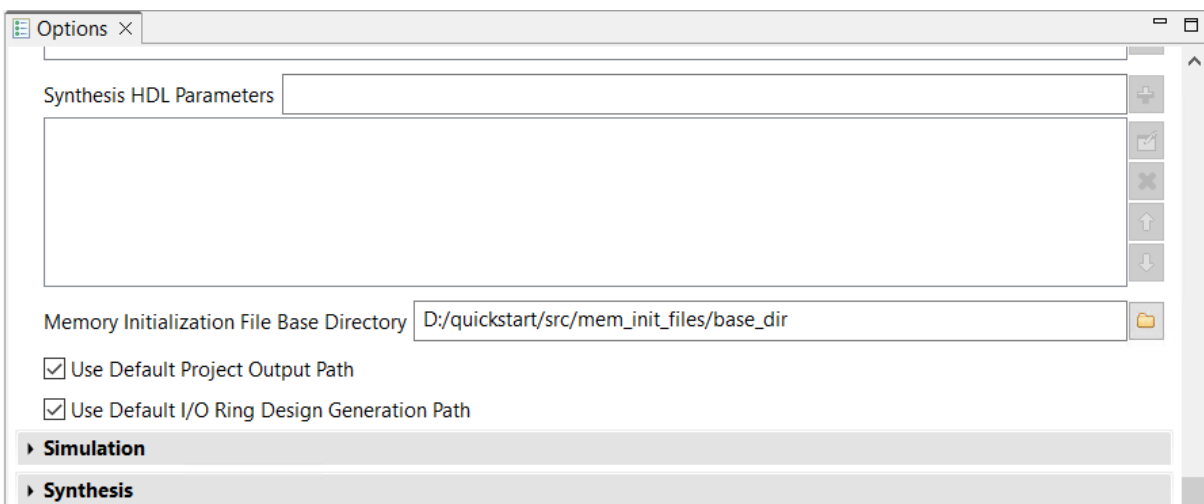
Options ×

Synthesis HDL Parameters

Memory Initialization File Base Directory D:/quickstart/src/mem_init_files/base_dir

Use Default Project Output Path

Use Default I/O Ring Design Generation Path

Simulation

Synthesis